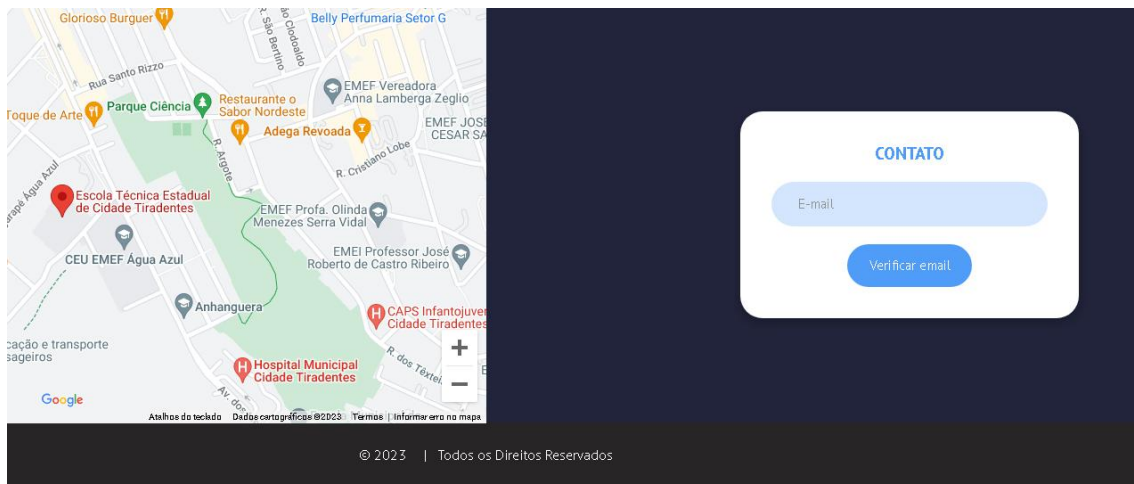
Glorioso Burguer
Belly Perfumaria Setor G
R. São Bertino
São Clodoaldo
Rua Santo Rizzo
EMEF Vereadora Anna Lamberga Zeglio
Toque de Arte
Parque Ciência
Restaurante o Sabor Nordeste
Adega Revoada
EMEF JOSE CESAR SA
R. Argote
R. Cristiano Lobe
rapé Água Azul
Escola Técnica Estadual de Cidade Tiradentes
EMEF Profa. Olinda Menezes Serra Vidal
EMEI Professor José Roberto de Castro Ribeiro
CEU EMEF Água Azul
Anhanguera
CAPS Infantojuve Cidade Tiradentes
cação e transporte sageiros
Hospital Municipal Cidade Tiradentes
R. dos Têxtei
Av. do
Google
Atalhos do teclado
Dados cartográficos ©2023
Termos
Informar erro no mapa

CONTATO

E-mail

Verificar email

© 2023 | Todos os Direitos Reservados